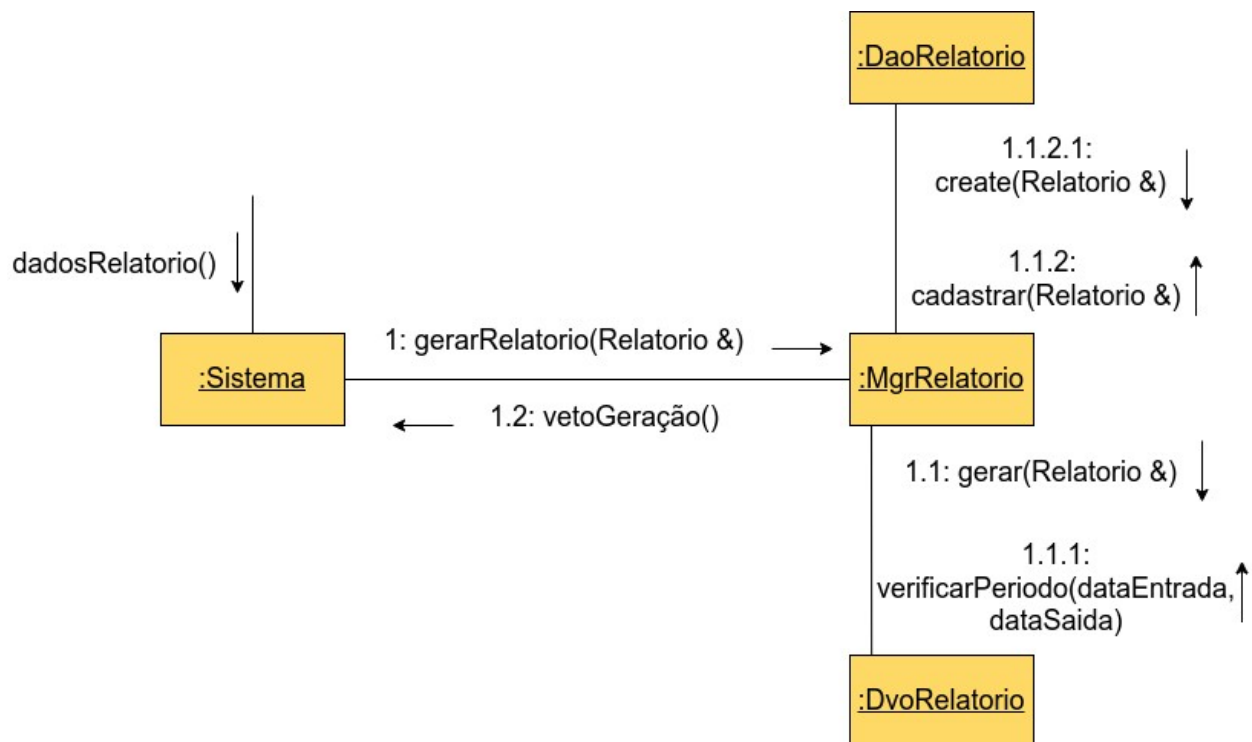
:DaoRelatorio

1.1.2.1:
create(Relatorio &)

dadosRelatorio()

1.1.2:
cadastrar(Relatorio &)

1: gerarRelatorio(Relatorio &)

:Sistema

:MgrRelatorio

1.2: vetoGeração()

1.1: gerar(Relatorio &)

1.1.1:
verificarPeriodo(dataEntrada,
dataSaida)

:DvoRelatorio